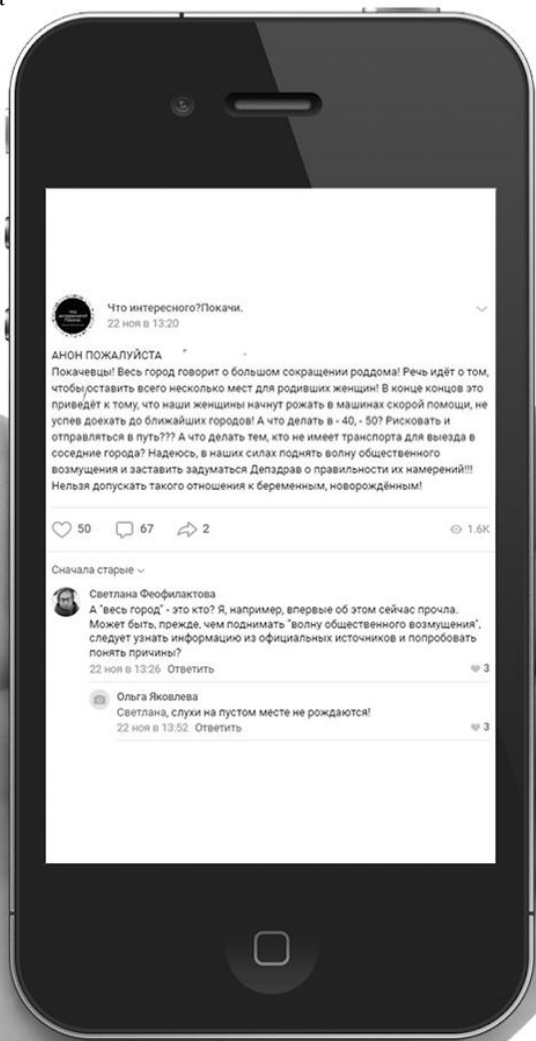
Что интересного?Покачи.
22 ноя в 13:20

АНОН ПОЖАЛУЙСТА
Покачевцы! Весь город говорит о большом сокращении роддома! Речь идёт о том, чтобы оставить всего несколько мест для родивших женщин! В конце концов это приведёт к тому, что наши женщины начнут рожать в машинах скорой помощи, не успев доехать до ближайших городов! А что делать в - 40, - 50? Рисковать и отправляться в путь??? А что делать тем, кто не имеет транспорта для выезда в соседние города? Надеюсь, в наших силах поднять волну общественного возмущения и заставить задуматься Депздрав о правильности их намерений!!! Нельзя допускать такого отношения к беременным, новорождённым!

50 67 2 1.6K

Сначала старые

Светлана Феофилактова
А "весь город" - это кто? Я, например, впервые об этом сейчас прочла. Может быть, прежде, чем поднимать "волну общественного возмущения", следует узнать информацию из официальных источников и попробовать понять причины?
22 ноя в 13:26 Ответить 3

Ольга Яковлева
Светлана, слухи на пустом месте не рождаются!
22 ноя в 13:52 Ответить 3